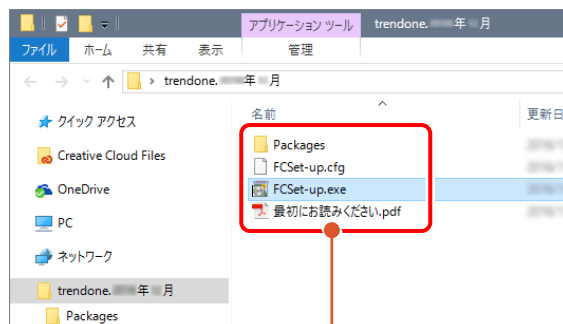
アプリケーション ツール trendone.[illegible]年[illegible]月

ファイル ホーム 共有 表示 管理

trendone.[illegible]年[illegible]月

名前 更新日

クイック アクセス

Creative Cloud Files

OneDrive

PC

ネットワーク

trendone.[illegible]年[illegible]月

Packages

Packages

FCSet-up.cfg

FCSet-up.exe

最初にお読みください.pdf